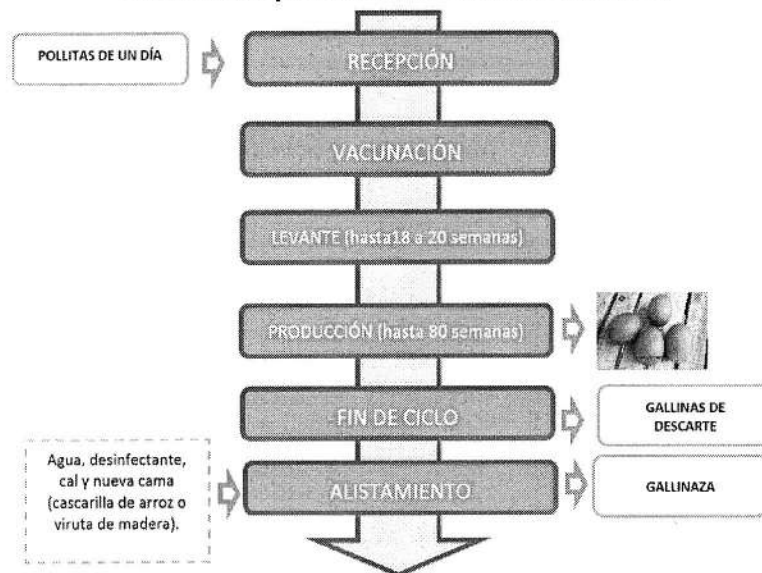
POLLITAS DE UN DÍA

RECEPCIÓN

VACUNACIÓN

LEVANTE (hasta18 a 20 semanas)

PRODUCCIÓN (hasta 80 semanas)

FIN DE CICLO

GALLINAS DE DESCARTE

Agua, desinfectante, cal y nueva cama (cascarilla de arroz o viruta de madera).

ALISTAMIENTO

GALLINAZA